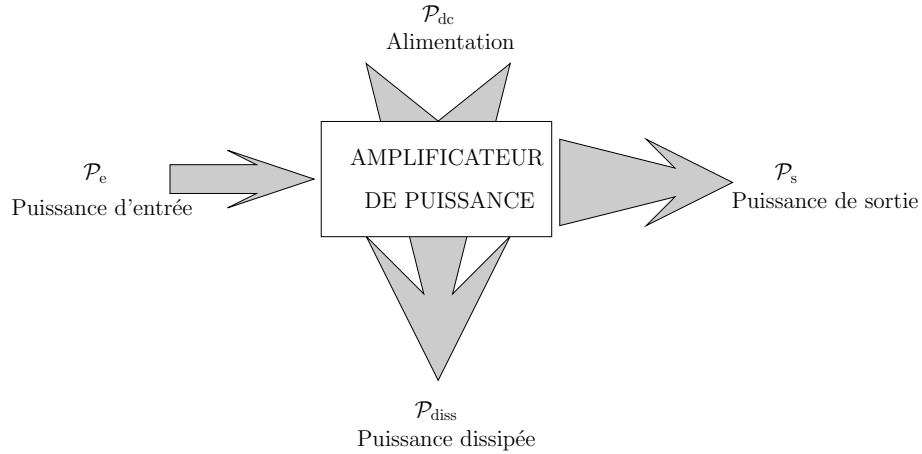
$\mathcal{P}_{\text{dc}}$
Alimentation

$\mathcal{P}_{\text{e}}$
Puissance d'entrée

AMPLIFICATEUR
DE PUISSANCE

$\mathcal{P}_{\text{s}}$
Puissance de sortie

$\mathcal{P}_{\text{diss}}$
Puissance dissipée